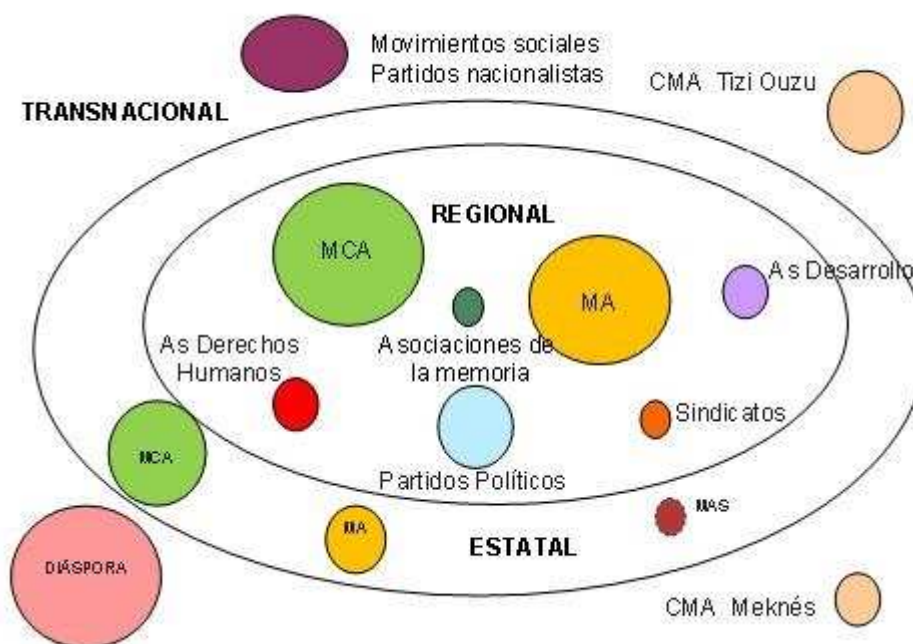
Movimientos sociales
Partidos nacionalistas

CMA Tizi Ouzu

TRANSNACIONAL

REGIONAL

MCA

MA

As Desarrollo

As Derechos Humanos

Asociaciones de la memoria

Sindicatos

MCA

Partidos Políticos

MAS

MA

ESTATAL

DIÁSPORA

CMA Meknés